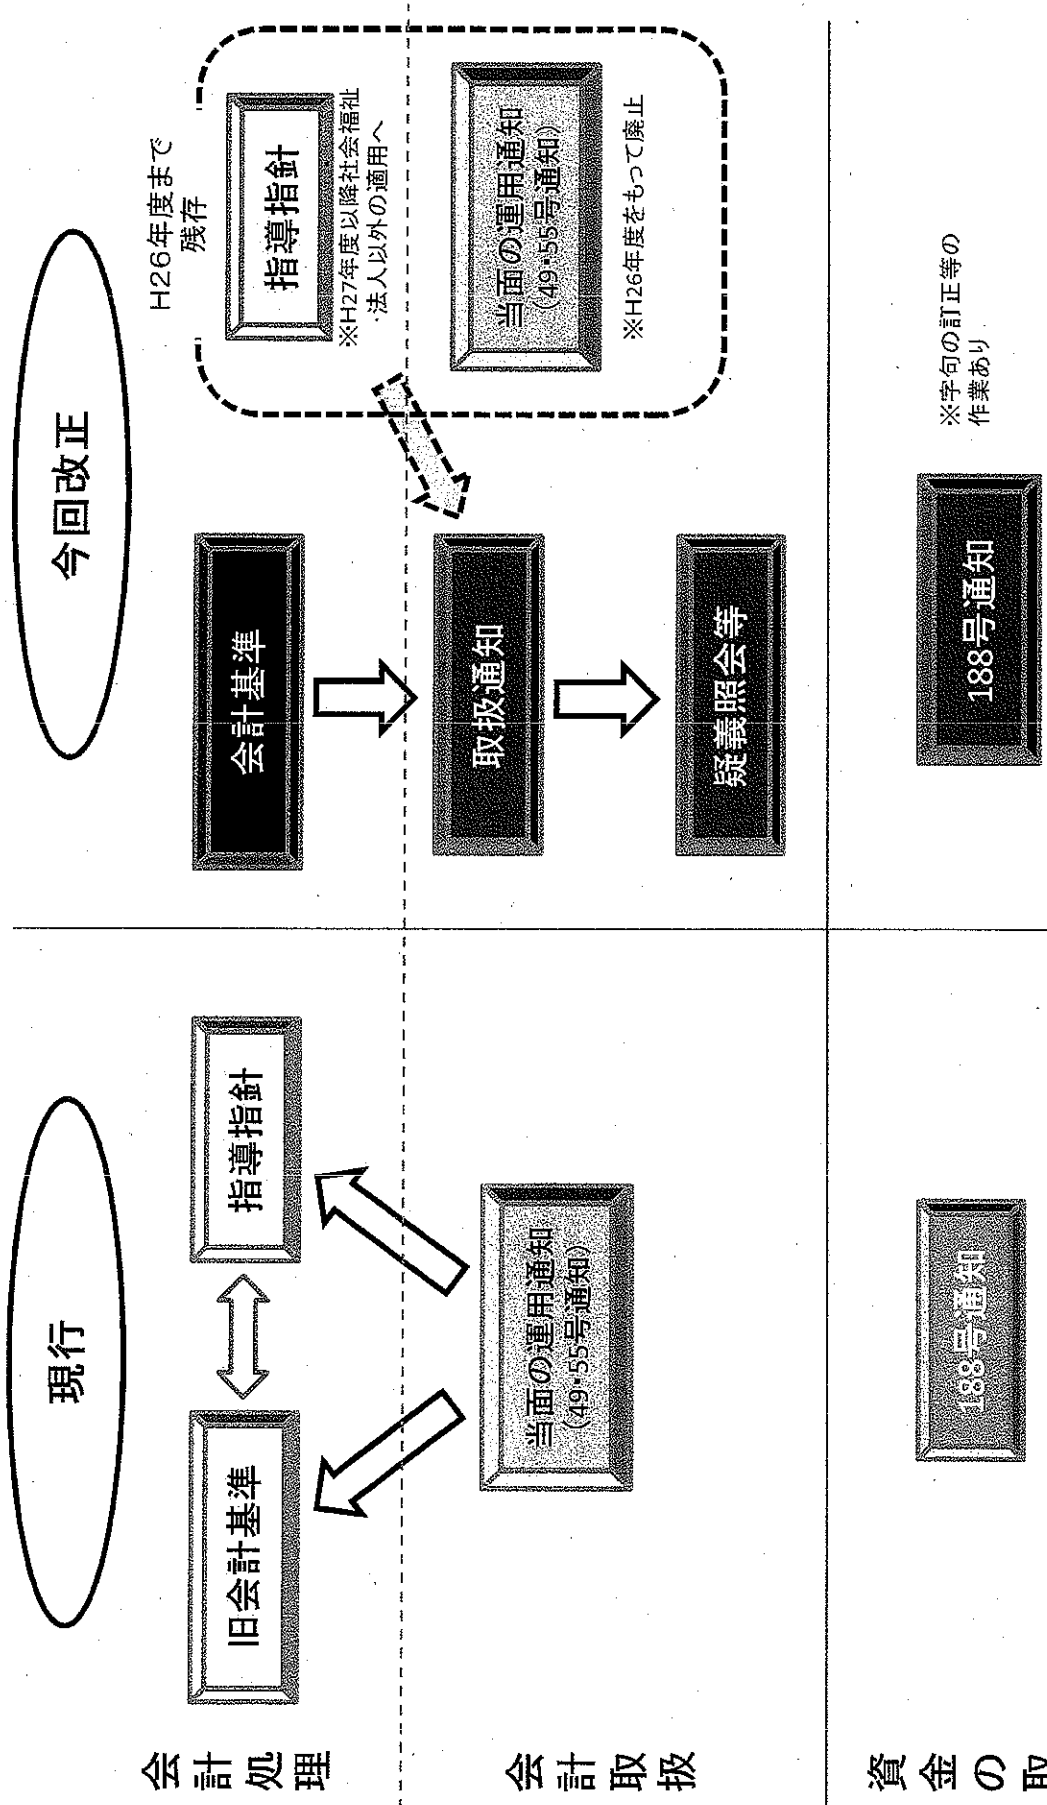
現行

旧会計基準

指導指針

当面の運用通知
（49･55号通知）

188号通知

今回改正

会計基準

取扱通知

疑義照会等

H26年度まで
残存

指導指針

※H27年度以降社会福祉法人以外の適用へ

当面の運用通知
（49･55号通知）

※H26年度をもって廃止

188号通知

※字句の訂正等の作業あり

会計処理

会計取扱

資金の取